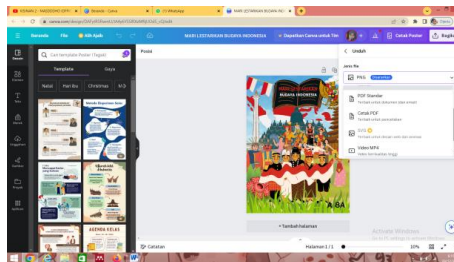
Beranda File Ubah Ukuran MARI LESTARIKAN BUDAYA INDONESIA Dapatkan Canva untuk Tim Cetak Poster Bagikan

Cari template Poster (Tegak)

Template Gaya

Natal Hari Ibu Christmas

Poster

Unduh

Jenis file

PNG

PDF Standar

Cetak PDF

SVG

Video MP4

AGENDA KELAS

BUDAYA INDONESIA

+ Tambah halaman

Catatan Halaman 1 / 1 30%

Activate Windows